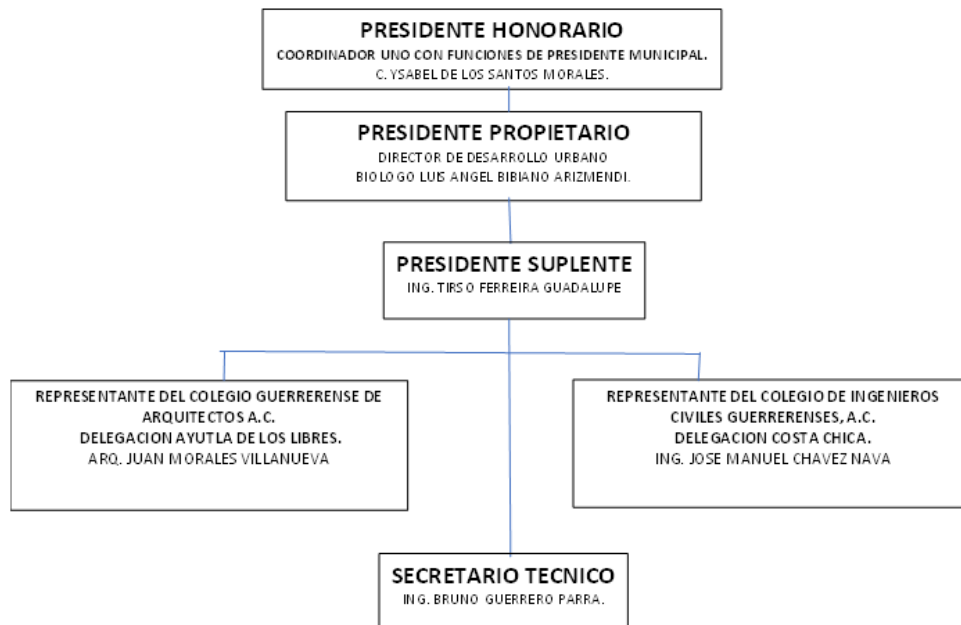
PRESIDENTE HONORARIO
COORDINADOR UNO CON FUNCIONES DE PRESIDENTE MUNICIPAL.
C. YSABEL DE LOS SANTOS MORALES.

PRESIDENTE PROPIETARIO
DIRECTOR DE DESARROLLO URBANO
BIOLOGO LUIS ANGEL BIBIANO ARIZMENDI.

PRESIDENTE SUPLENTE
ING. TIRSO FERREIRA GUADALUPE

REPRESENTANTE DEL COLEGIO GUERRERENSE DE ARQUITECTOS A.C.
DELEGACION AYUTLA DE LOS LIBRES.
ARQ. JUAN MORALES VILLANUEVA

REPRESENTANTE DEL COLEGIO DE INGENIEROS CIVILES GUERRERENSES, A.C.
DELEGACION COSTA CHICA.
ING. JOSE MANUEL CHAVEZ NAVA

SECRETARIO TECNICO
ING. BRUNO GUERRERO PARRA.